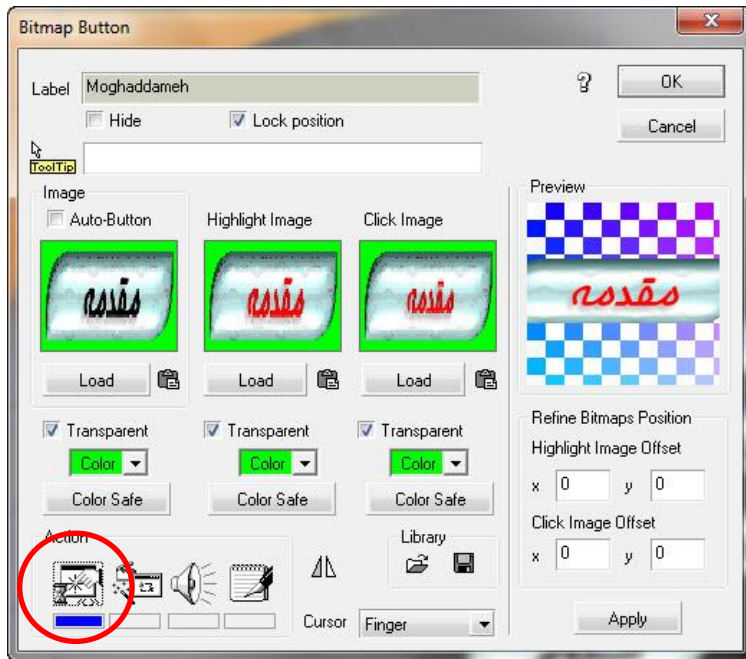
Bitmap Button

Label Moghaddameh

Hide
Lock position

ToolTip

?
OK
Cancel

Image
Auto-Button
Highlight Image
Click Image

مقدمه
مقدمه
مقدمه

Load
Load
Load

Transparent
Transparent
Transparent

Color
Color
Color

Color Safe
Color Safe
Color Safe

Preview

مقدمه

Refine Bitmaps Position
Highlight Image Offset
x 0 y 0
Click Image Offset
x 0 y 0

Action
Library

Cursor Finger

Apply